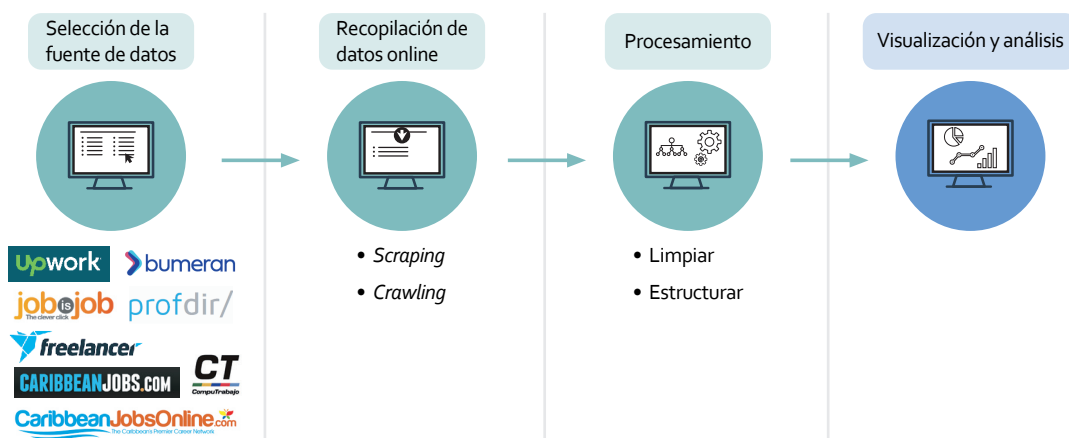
Selección de la fuente de datos

upwork bumeran
jobisjob The clever click profdir/
freelancer
CARIBBEANJOBS.COM CT CompuTrabajo
CaribbeanJobsOnline.com The Caribbean's Premier Career Network

Recopilación de datos online

• *Scraping*
• *Crawling*

Procesamiento

• Limpiar
• Estructurar

Visualización y análisis